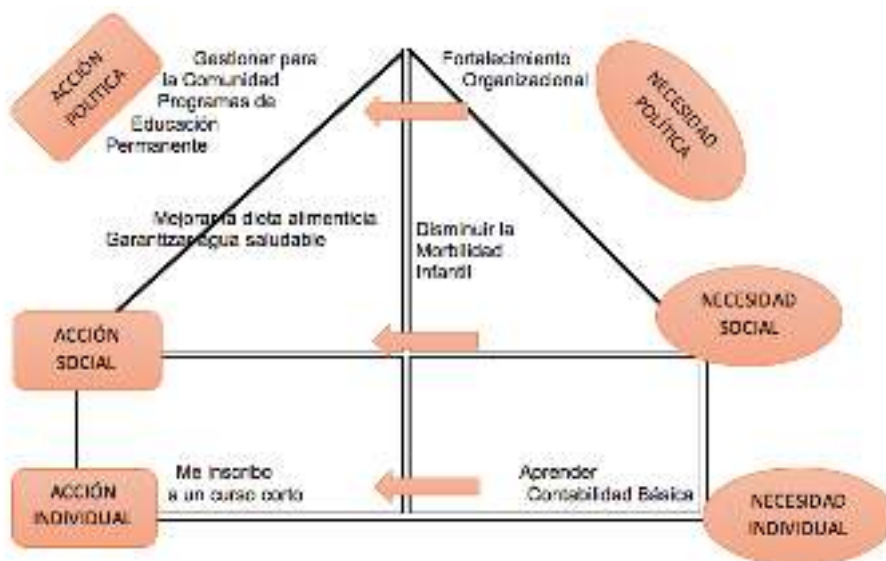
ACCIÓN POLÍTICA

Gestionar para la Comunidad Programas de Educación Permanente

Fortalecimiento Organizacional

NECESIDAD POLÍTICA

Mejorar la dieta alimenticia Garantizar agua saludable

Disminuir la Morbilidad Infantil

ACCIÓN SOCIAL

NECESIDAD SOCIAL

Me inscribo a un curso corto

Aprender Contabilidad Básica

ACCIÓN INDIVIDUAL

NECESIDAD INDIVIDUAL